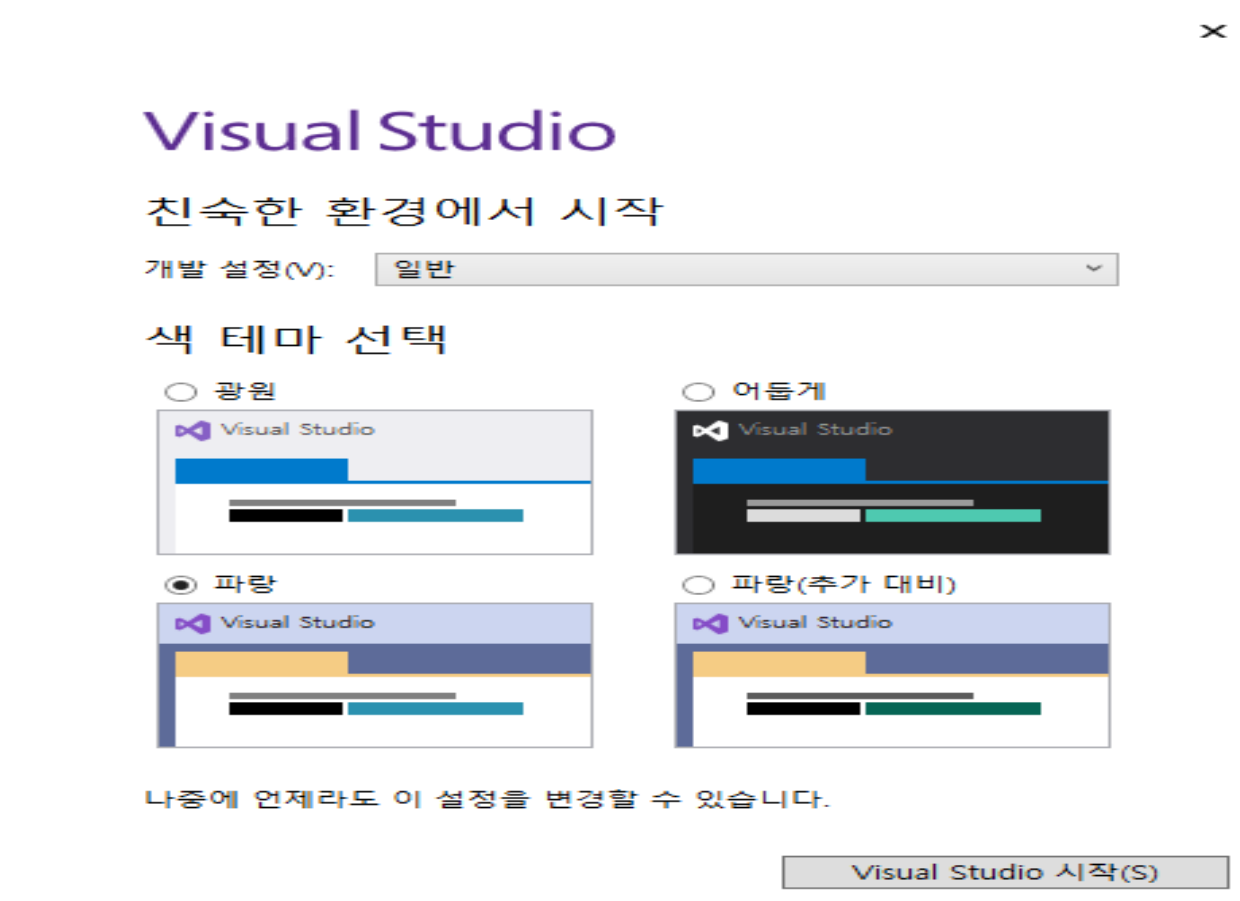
×

Visual Studio

친숙한 환경에서 시작

개발 설정(V): 일반

색 테마 선택

광원

Visual Studio

어둡게

Visual Studio

파랑

Visual Studio

파랑(추가 대비)

Visual Studio

나중에 언제라도 이 설정을 변경할 수 있습니다.

Visual Studio 시작(S)